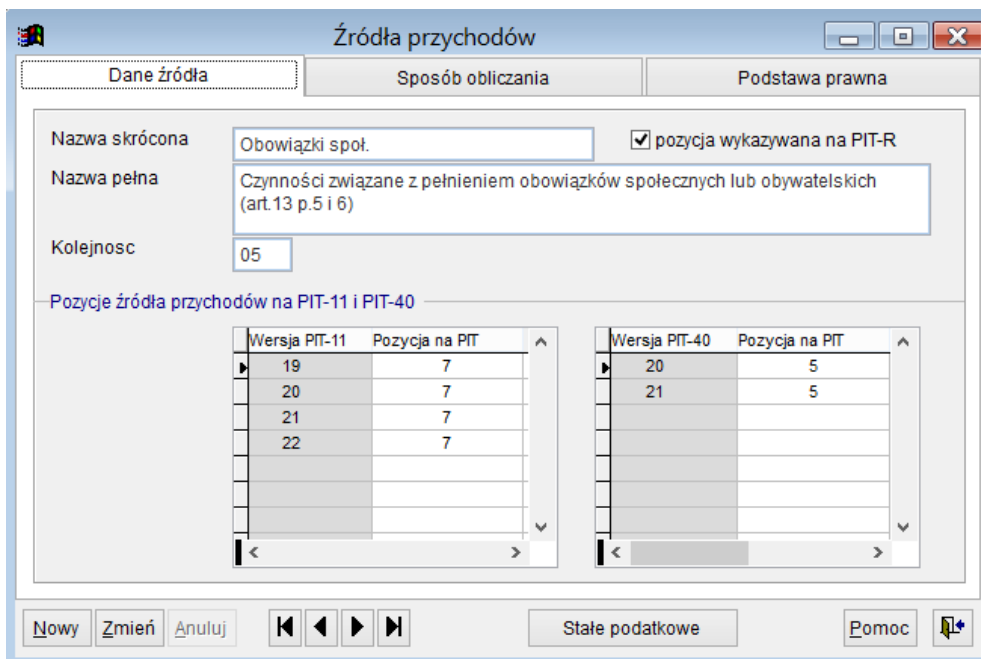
Źródła przychodów

Dane źródła | Sposób obliczania | Podstawa prawna

Nazwa skrócona Obowiązki społ.

pozycja wykazywana na PIT-R

Nazwa pełna Czynności związane z pełnieniem obowiązków społecznych lub obywatelskich (art.13 p.5 i 6)

Kolejnosc 05

Pozycje źródła przychodów na PIT-11 i PIT-40

| Wersja PIT-11 | Pozycja na PIT |
|---|---|
| 19 | 7 |
| 20 | 7 |
| 21 | 7 |
| 22 | 7 |

| Wersja PIT-40 | Pozycja na PIT |
|---|---|
| 20 | 5 |
| 21 | 5 |

Nowy Zmień Anuluj

Stałe podatkowe

Pomoc